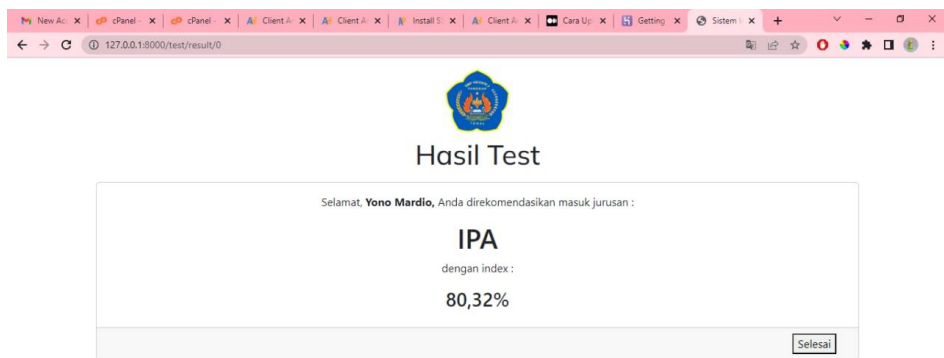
New Ac ×
cPanel - ×
cPanel - ×
Client A ×
Client A ×
Install S ×
Client A ×
Cara Up ×
Getting ×
Sistem ×
+

127.0.0.1:8000/test/result/0

Hasil Test

Selamat, **Yono Mardio,** Anda direkomendasikan masuk jurusan :

IPA

dengan index :

80,32%

Selesai